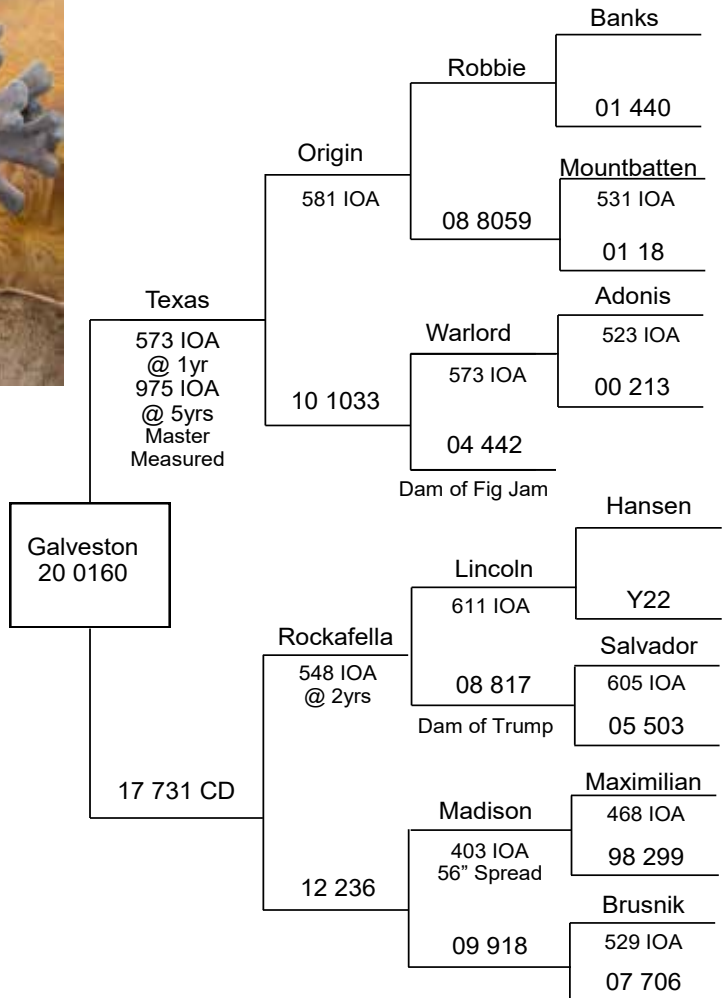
Galveston
20 0160

Texas
573 IOA
@ 1yr
975 IOA
@ 5yrs
Master
Measured

17 731 CD

Origin
581 IOA

10 1033

Rockafella
548 IOA
@ 2yrs

12 236

Robbie

08 8059

Warlord
573 IOA

04 442
Dam of Fig Jam

Lincoln
611 IOA

08 817
Dam of Trump

Madison
403 IOA
56" Spread

09 918

Banks

01 440

Mountbatten
531 IOA

01 18

Adonis
523 IOA

00 213

Hansen

Y22

Salvador
605 IOA

05 503

Maximilian
468 IOA

98 299

Brusnik
529 IOA

07 706